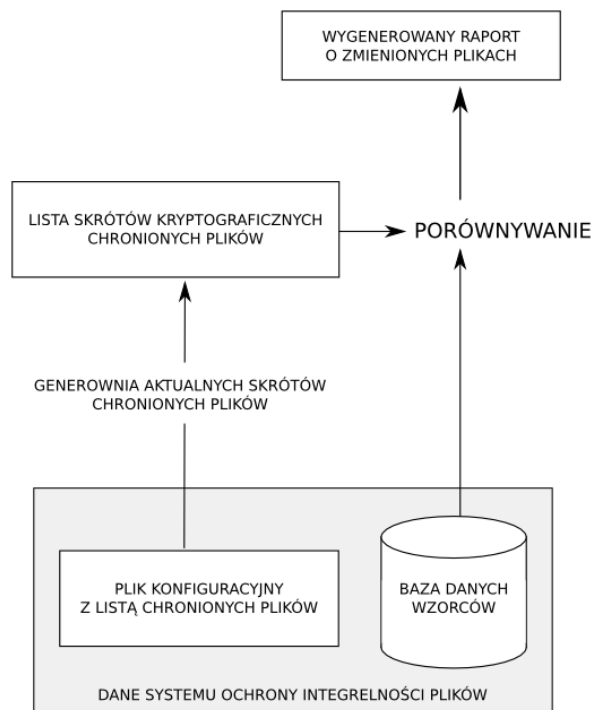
WYGENEROWANY RAPORT
O ZMIENIONYCH PLIKACH

LISTA SKRÓTÓW KRYPTOGRAFICZNYCH
CHRONIONYCH PLIKÓW

PORÓWNYWANIE

GENEROWNIA AKTUALNYCH SKRÓTÓW
CHRONIONYCH PLIKÓW

PLIK KONFIGURACYJNY
Z LISTĄ CHRONIONYCH PLIKÓW

BAZA DANYCH
WZORCÓW

DANE SYSTEMU OCHRONY INTEGRELNOŚCI PLIKÓW